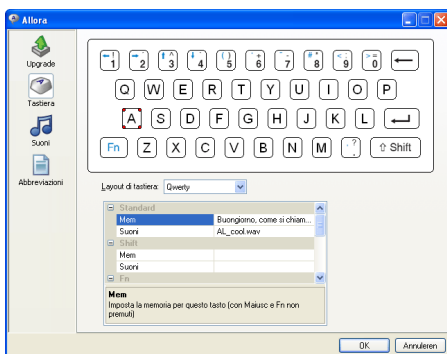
Allora

Upgrade

Tastiera

Suoni

Abbreviazioni

1 2 3 4 5 6 7 8 9 0 ←

Q W E R T Y U I O P

A S D F G H J K L ↵

Fn Z X C V B N M ? ⇧ Shift

Layout di tastiera: Qwerty

| | |
|---|---|
| Standard | |
| Mem | Buongiorno, come si chiam... |
| Suoni | AL_cool.wav |
| Shift | |
| Mem | |
| Suoni | |
| Fn | |

Mem
Imposta la memoria per questo tasto (con Maiusc e Fn non premuti)

OK Annulleren